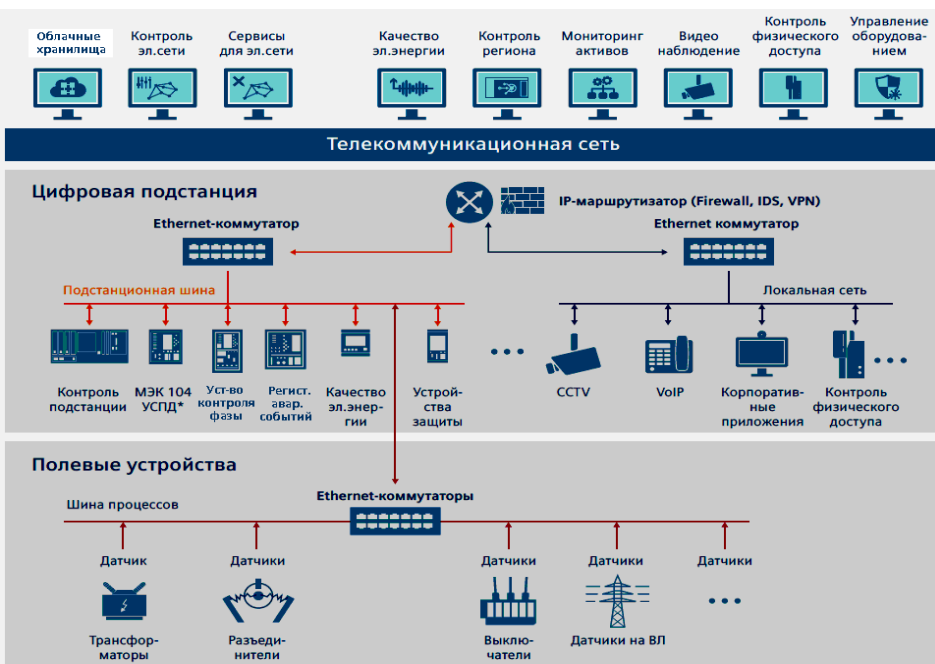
Облачные хранилища

Контроль эл.сети

Сервисы для эл.сети

Качество эл.энергии

Контроль региона

Мониторинг активов

Видео наблюдение

Контроль физического доступа

Управление оборудованием

Телекоммуникационная сеть

Цифровая подстанция

IP-маршрутизатор (Firewall, IDS, VPN)

Ethernet-коммутатор

Ethernet коммутатор

Подстанционная шина

Локальная сеть

Контроль подстанции

МЭК 104 УСПД*

Уст-во контроля фазы

Регист. авар. событий

Качество эл.энергии

Устройства защиты

CCTV

VoIP

Корпоративные приложения

Контроль физического доступа

Полевые устройства

Шина процессов

Ethernet-коммутаторы

Датчик

Датчики

Датчики

Датчики

Датчики

Трансформаторы

Разъединители

Выключатели

Датчики на ВЛ